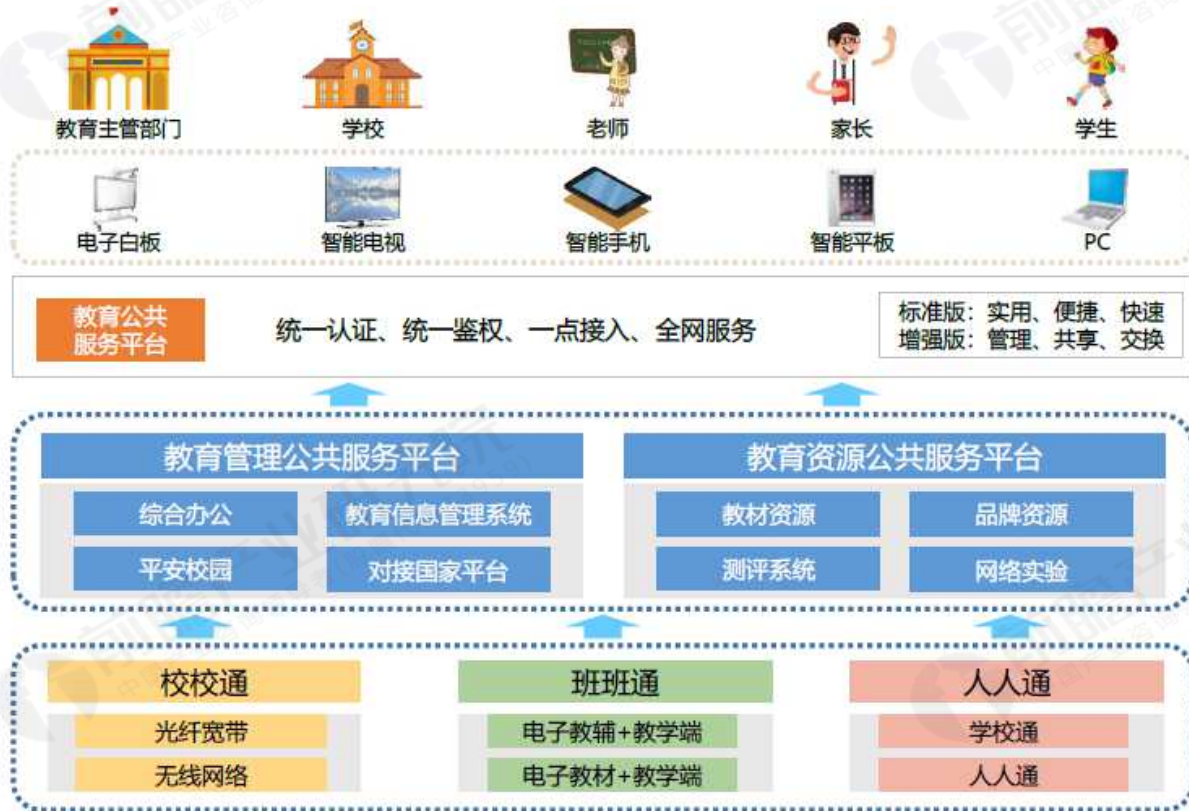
教育主管部门
学校
老师
家长
学生

电子白板
智能电视
智能手机
智能平板
PC

教育公共服务平台
统一认证、统一鉴权、一点接入、全网服务
标准版：实用、便捷、快速
增强版：管理、共享、交换

教育管理公共服务平台
综合办公
教育信息管理系统
平安校园
对接国家平台

教育资源公共服务平台
教材资源
品牌资源
测评系统
网络实验

校校通
光纤宽带
无线网络

班班通
电子教辅+教学端
电子教材+教学端

人人通
学校通
人人通